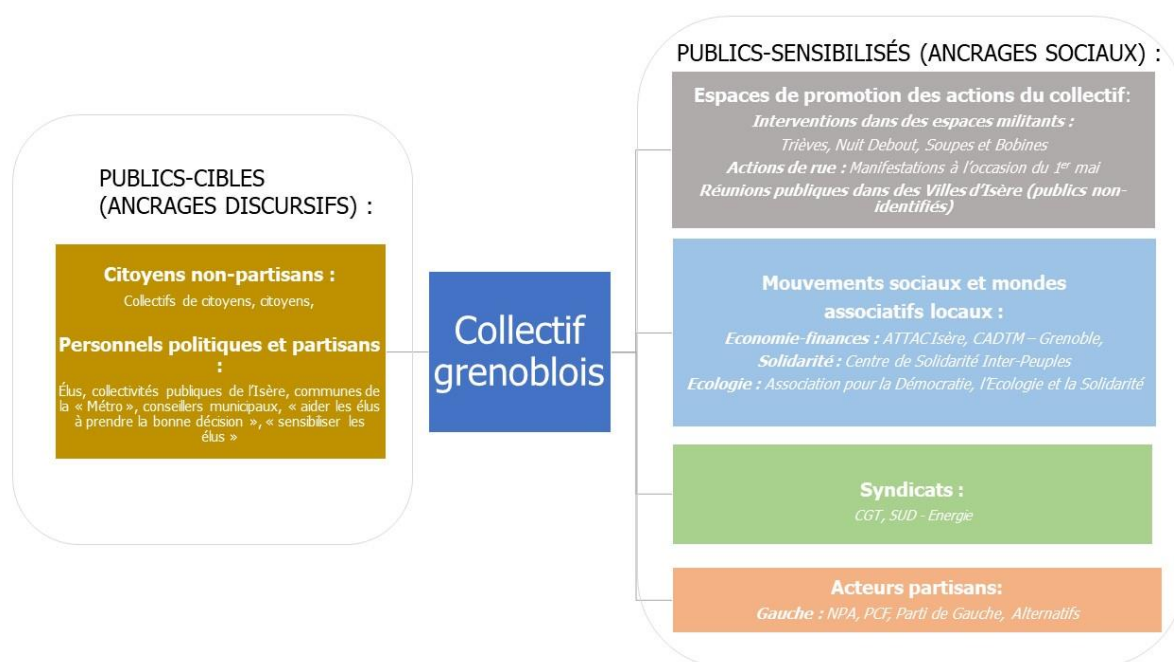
PUBLICS-CIBLES (ANCRAGES DISCURSIFS) :

Citoyens non-partisans :
Collectifs de citoyens, citoyens,

Personnels politiques et partisans :
Élus, collectivités publiques de l'Isère, communes de la « Métro », conseillers municipaux, « aider les élus à prendre la bonne décision », « sensibiliser les élus »

Collectif grenoblois

PUBLICS-SENSIBILISÉS (ANCRAGES SOCIAUX) :

Espaces de promotion des actions du collectif:
Interventions dans des espaces militants :
Trièves, Nuit Debout, Soupes et Bobines
Actions de rue : Manifestations à l'occasion du 1$^{er}$ mai
Réunions publiques dans des Villes d'Isère (publics non-identifiés)

Mouvements sociaux et mondes associatifs locaux :
Economie-finances : ATTAC Isère, CADTM – Grenoble,
Solidarité : Centre de Solidarité Inter-Peuples
Ecologie : Association pour la Démocratie, l'Ecologie et la Solidarité

Syndicats :
CGT, SUD - Energie

Acteurs partisans:
Gauche : NPA, PCF, Parti de Gauche, Alternatifs